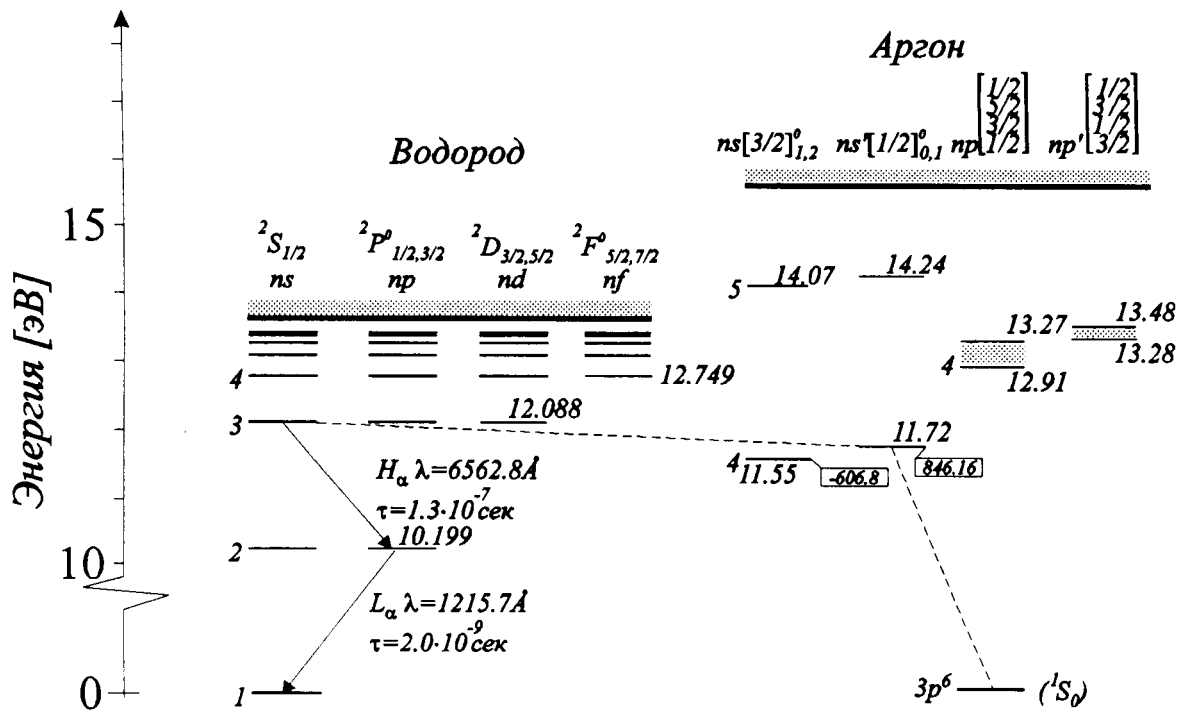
Аргон

$ns[3/2]^0_{1,2}$ $ns'[1/2]^0_{0,1}$ $np\begin{bmatrix}1/2\\5/2\\3/2\\1/2\end{bmatrix}$ $np'\begin{bmatrix}1/2\\3/2\\1/2\\3/2\end{bmatrix}$

Водород

15

$^2S_{1/2}$ ns

$^2P^0_{1/2,3/2}$ np

$^2D_{3/2,5/2}$ nd

$^2F^0_{5/2,7/2}$ nf

5 14.07

14.24

13.27

13.48

13.28

4 12.91

4

12.749

3

12.088

11.72

4 11.55

-606.8

846.16

Энергия [эВ]

$H_\alpha$ $\lambda$=6562.8Å

$\tau=1.3\cdot10^{-7}$сек

2

10.199

10

$L_\alpha$ $\lambda$=1215.7Å

$\tau=2.0\cdot10^{-9}$сек

0

1

$3p^6$ $(^1S_0)$